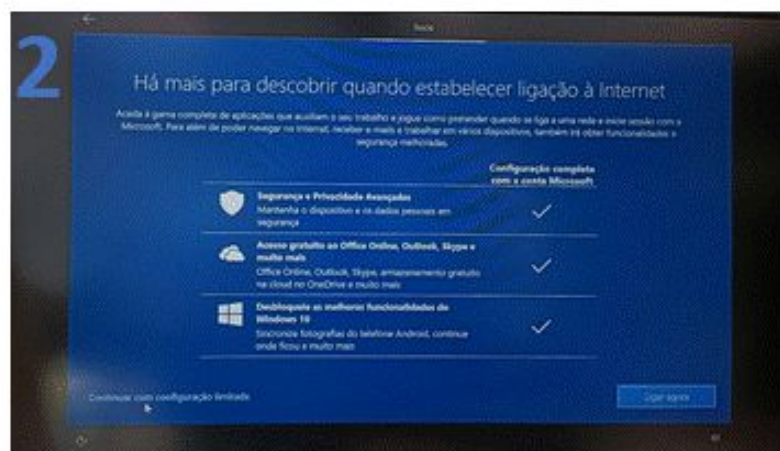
2

Início

Há mais para descobrir quando estabelecer ligação à Internet

Aceda à gama completa de aplicações que auxiliam o seu trabalho e jogue como pretender quando se liga a uma rede e inicia sessão com a Microsoft. Para além de poder navegar na Internet, receber e-mails e trabalhar em vários dispositivos, também irá obter funcionalidades e segurança melhoradas.

Configuração completa com a conta Microsoft

Segurança e Privacidade Avançadas
Mantenha o dispositivo e os dados pessoais em segurança

Acesso gratuito ao Office Online, Outlook, Skype e muito mais
Office Online, Outlook, Skype, armazenamento gratuito na cloud no OneDrive e muito mais

Desbloqueie as melhores funcionalidades do Windows 10
Sincronize fotografias do telefone Android, continue onde ficou e muito mais

Continuar com configuração limitada

Ligar agora